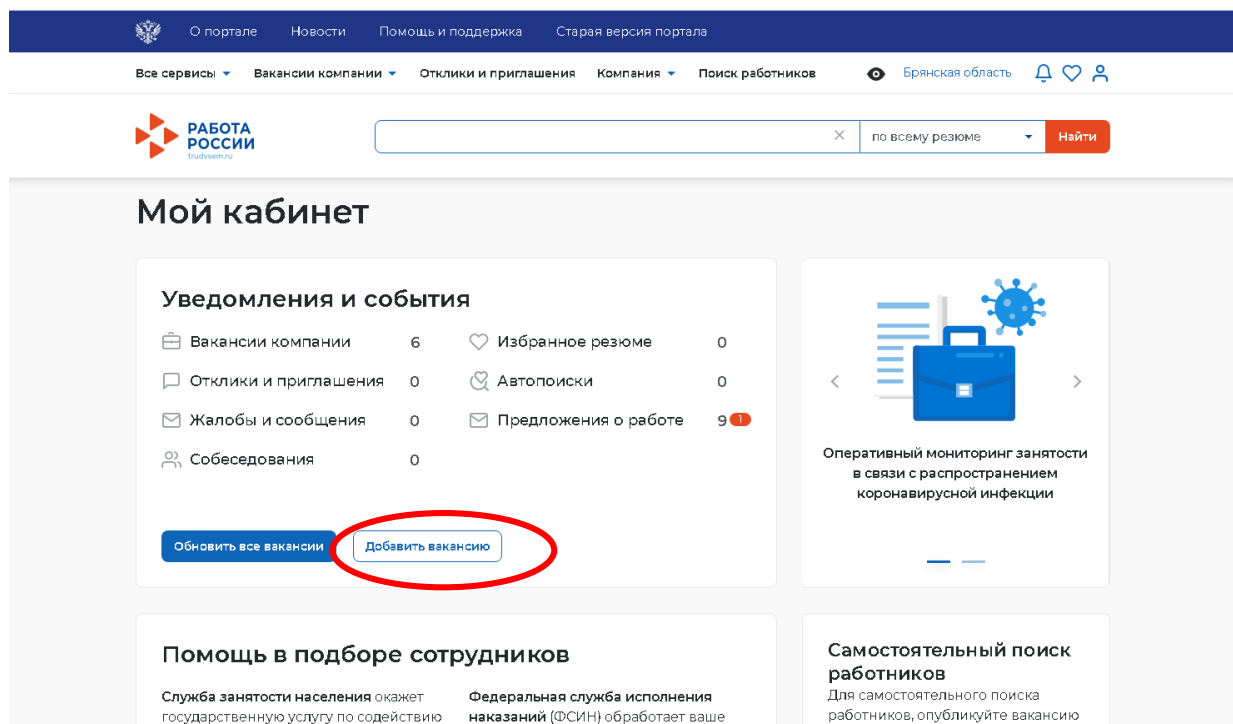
О портале Новости Помощь и поддержка Старая версия портала

Все сервисы Вакансии компании Отклики и приглашения Компания Поиск работников Брянская область

РАБОТА РОССИИ trudvsem.ru

по всему резюме Найти

Мой кабинет

Уведомления и события

Вакансии компании 6
Избранное резюме 0
Отклики и приглашения 0
Автопоиски 0
Жалобы и сообщения 0
Предложения о работе 9 1
Собеседования 0

Обновить все вакансии Добавить вакансию

Оперативный мониторинг занятости в связи с распространением коронавирусной инфекции

Помощь в подборе сотрудников

Служба занятости населения окажет государственную услугу по содействию

Федеральная служба исполнения наказаний (ФСИН) обработает ваше

Самостоятельный поиск работников

Для самостоятельного поиска работников, опубликуйте вакансию